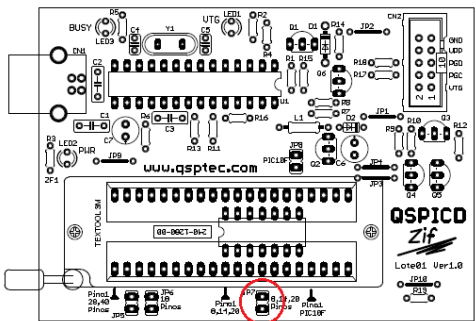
BUSY
LED3
R5
C4
Y1
C5
VTG
LED1
R2
D1
D1
P14
JP2
CN2
GND
VPP
PGD
PGC
VTG
10
2
1
CN1
C2
U1
R1
R15
R14
Q6
R18
R17
R8
R7
C1
C3
D6
R6
C7
R16
L1
D2
JP1
R9
R10
Q3
R12
D3
LED2
PWR
2F1
JP9
R13
R11
JP8
PIC18F
Q2
C6
JP4
JP3
Q4
Q5
www.qsptec.com
TEXTOOL 3M
08-2300-18-2
QSPICD
Zif
Lote01 Ver1.0
JP10
R19
Pino1
28,40
Pinos
JP6
18
Pinos
JP5
Pino1
8,14,20
JP7
8,14,20
Pinos
Pino1
PIC18F